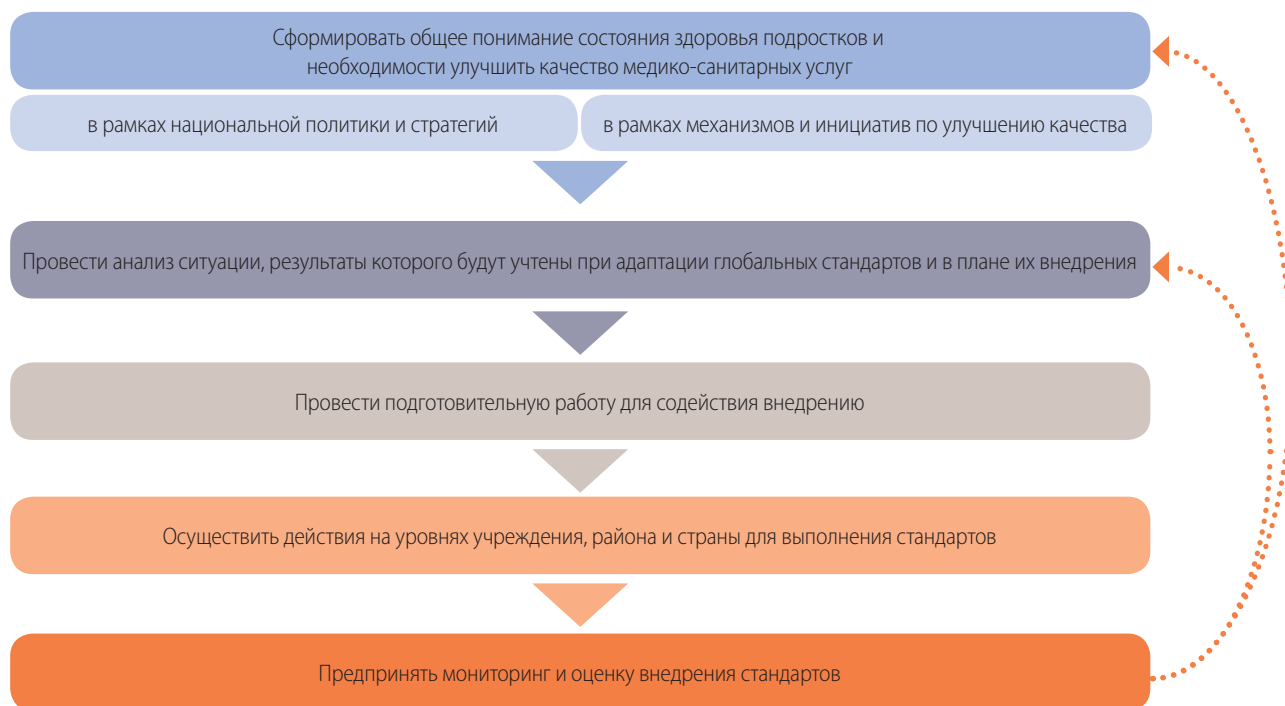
Сформировать общее понимание состояния здоровья подростков и необходимости улучшить качество медико-санитарных услуг

в рамках национальной политики и стратегий

в рамках механизмов и инициатив по улучшению качества

Провести анализ ситуации, результаты которого будут учтены при адаптации глобальных стандартов и в плане их внедрения

Провести подготовительную работу для содействия внедрению

Осуществить действия на уровнях учреждения, района и страны для выполнения стандартов

Предпринять мониторинг и оценку внедрения стандартов